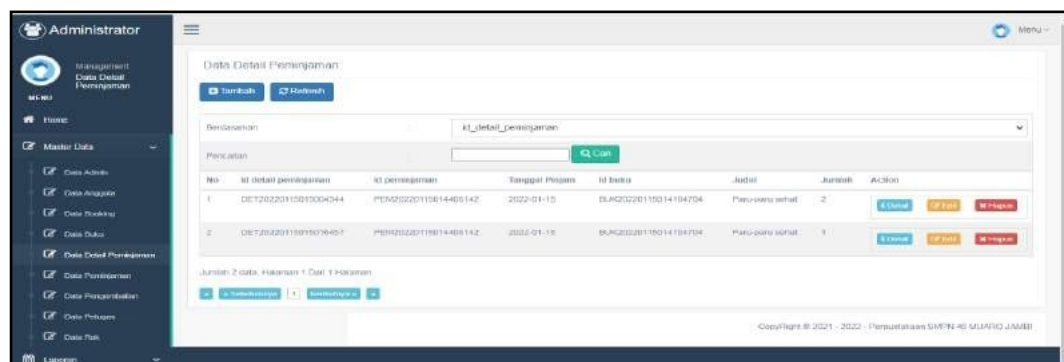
Administrator

Management Data Detail Peminjaman

MI-MO

Home

Master Data

Data Admin

Data Anggota

Data Booking

Data Buku

Data Detail Peminjaman

Data Peminjaman

Data Pengembalian

Data Petugas

Data Rak

Laporan

Menu

Data Detail Peminjaman

Tambah Refresh

Berdasarkan : id_detail_peminjaman

Pencarian : Q Cari

| No | Id detail peminjaman | Id peminjaman | Tanggal Pinjam | Id buku | Judul | Jumlah | Action |
|---|---|---|---|---|---|---|---|
| 1 | DET20220115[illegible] | PEM20220115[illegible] | 2022-01-15 | BUK20220115014104704 | Paru-paru sehat | 2 | Detail Edit Hapus |
| 2 | DET20220115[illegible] | PEM20220115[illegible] | 2022-01-15 | BUK20220115014104704 | Paru-paru sehat | 1 | Detail Edit Hapus |

Jumlah 2 data, Halaman 1 Dari 1 Halaman

« Sebelumnya 1 Berikutnya »

CopyRight © 2021 - 2022 - Perpustakaan SMPN 46 MUARO JAMBI